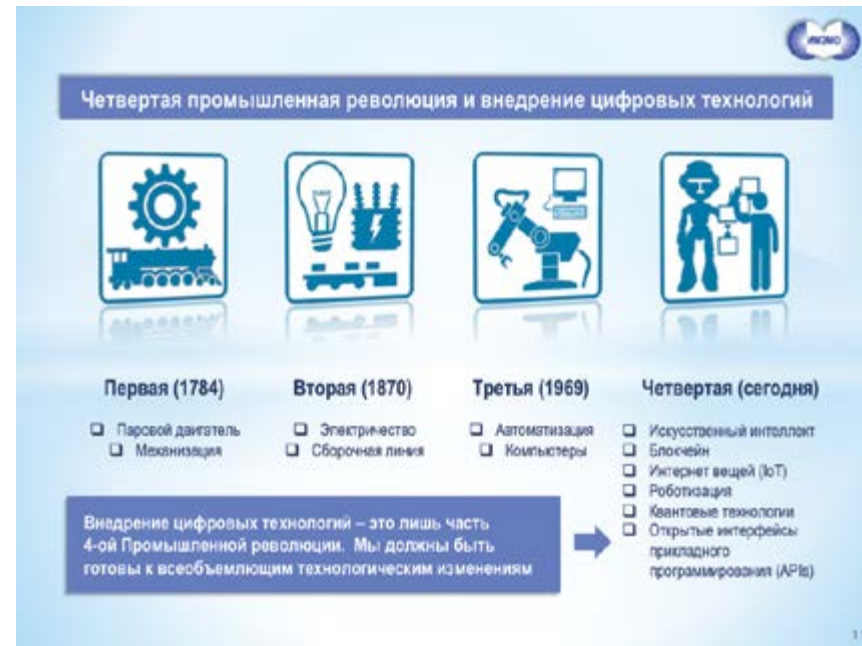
ИКМО

Четвертая промышленная революция и внедрение цифровых технологий

Первая (1784)

- Паровой двигатель
- Механизация

Вторая (1870)

- Электричество
- Сборочная линия

Третья (1969)

- Автоматизация
- Компьютеры

Четвертая (сегодня)

- Искусственный интеллект
- Блокчейн
- Интернет вещей (IoT)
- Роботизация
- Квантовые технологии
- Открытые интерфейсы прикладного программирования (APIs)

Внедрение цифровых технологий – это лишь часть 4-ой Промышленной революции. Мы должны быть готовы к всеобъемлющим технологическим изменениям

1